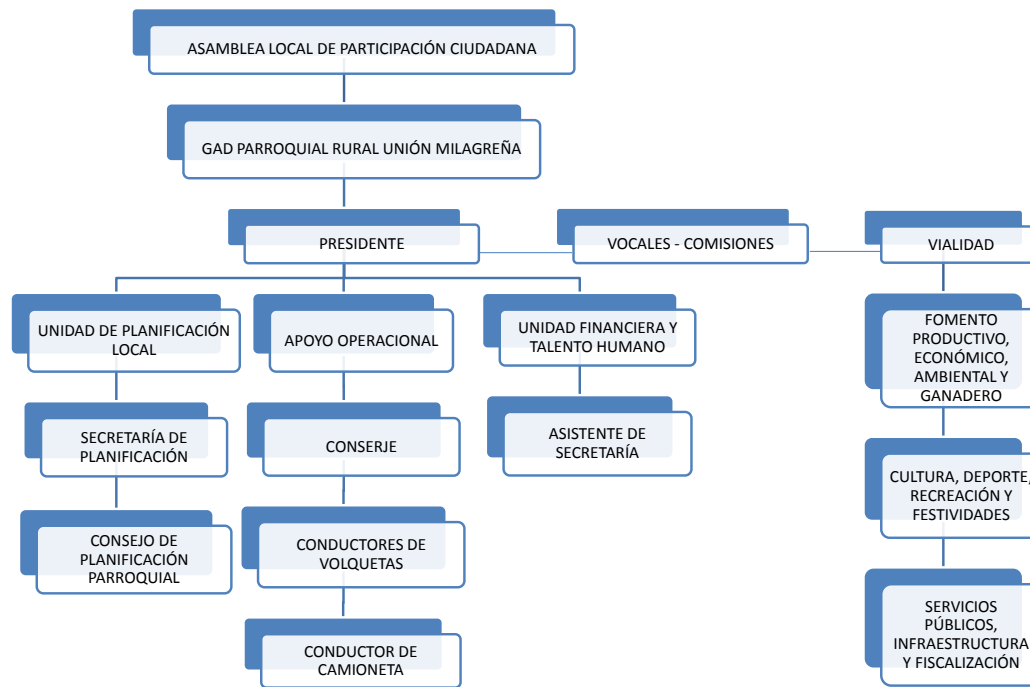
ASAMBLEA LOCAL DE PARTICIPACIÓN CIUDADANA

GAD PARROQUIAL RURAL UNIÓN MILAGREÑA

PRESIDENTE

VOCALES - COMISIONES

VIALIDAD

UNIDAD DE PLANIFICACIÓN LOCAL

APOYO OPERACIONAL

UNIDAD FINANCIERA Y TALENTO HUMANO

FOMENTO PRODUCTIVO, ECONÓMICO, AMBIENTAL Y GANADERO

SECRETARÍA DE PLANIFICACIÓN

CONSERJE

ASISTENTE DE SECRETARÍA

CULTURA, DEPORTE, RECREACIÓN Y FESTIVIDADES

CONSEJO DE PLANIFICACIÓN PARROQUIAL

CONDUCTORES DE VOLQUETAS

SERVICIOS PÚBLICOS, INFRAESTRUCTURA Y FISCALIZACIÓN

CONDUCTOR DE CAMIONETA